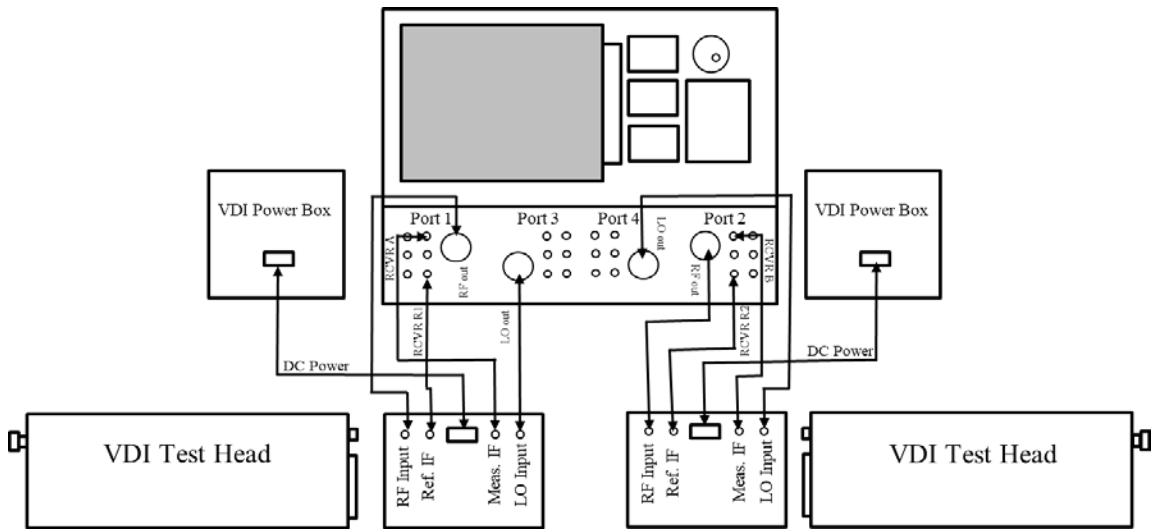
VDI Power Box

Port 1

Port 3

Port 4

LO out

Port 2

VDI Power Box

RCVR A

RF out

RCVR B

RF out

RCVR R1

LO out

RCVR R2

DC Power

DC Power

VDI Test Head

RF Input

Ref. IF

Meas. IF

LO Input

RF Input

Ref. IF

Meas. IF

LO Input

VDI Test Head